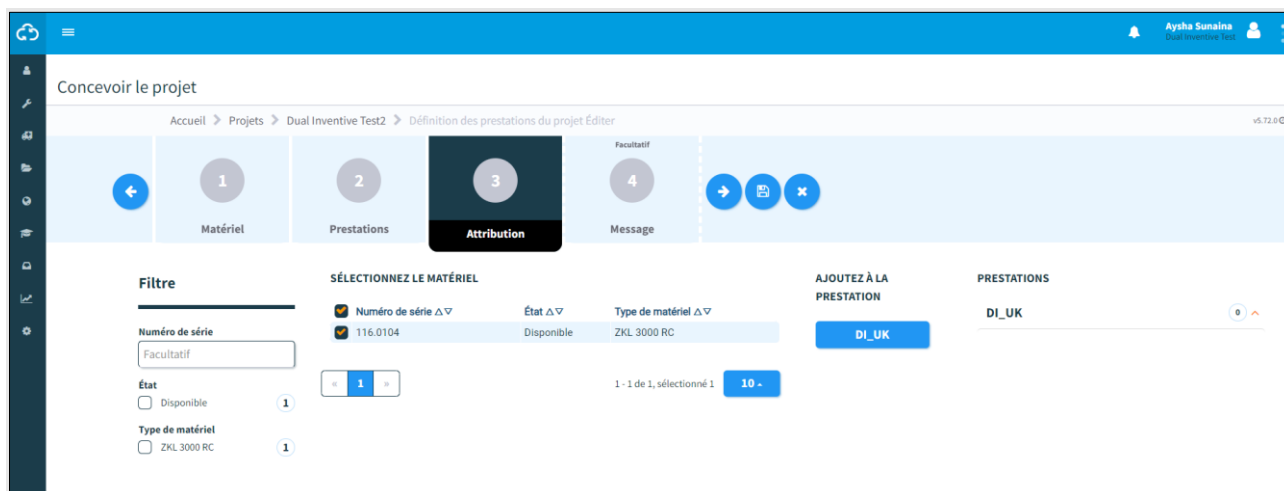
Aysha Sunaina
Dual Inventive Test

Concevoir le projet

Accueil > Projets > Dual Inventive Test2 > Définition des prestations du projet Éditer

v5.72.0

Facultatif

1
Matériel

2
Prestations

3
Attribution

4
Message

Filtre

Numéro de série
Facultatif

État
Disponible 1

Type de matériel
ZKL 3000 RC 1

SÉLECTIONNEZ LE MATÉRIEL

| Numéro de série △▽ | État △▽ | Type de matériel △▽ |
|---|---|---|
| 116.0104 | Disponible | ZKL 3000 RC |

« 1 »

1 - 1 de 1, sélectionné 1

10

AJOUTEZ À LA PRESTATION

DI_UK

PRESTATIONS

DI_UK 0